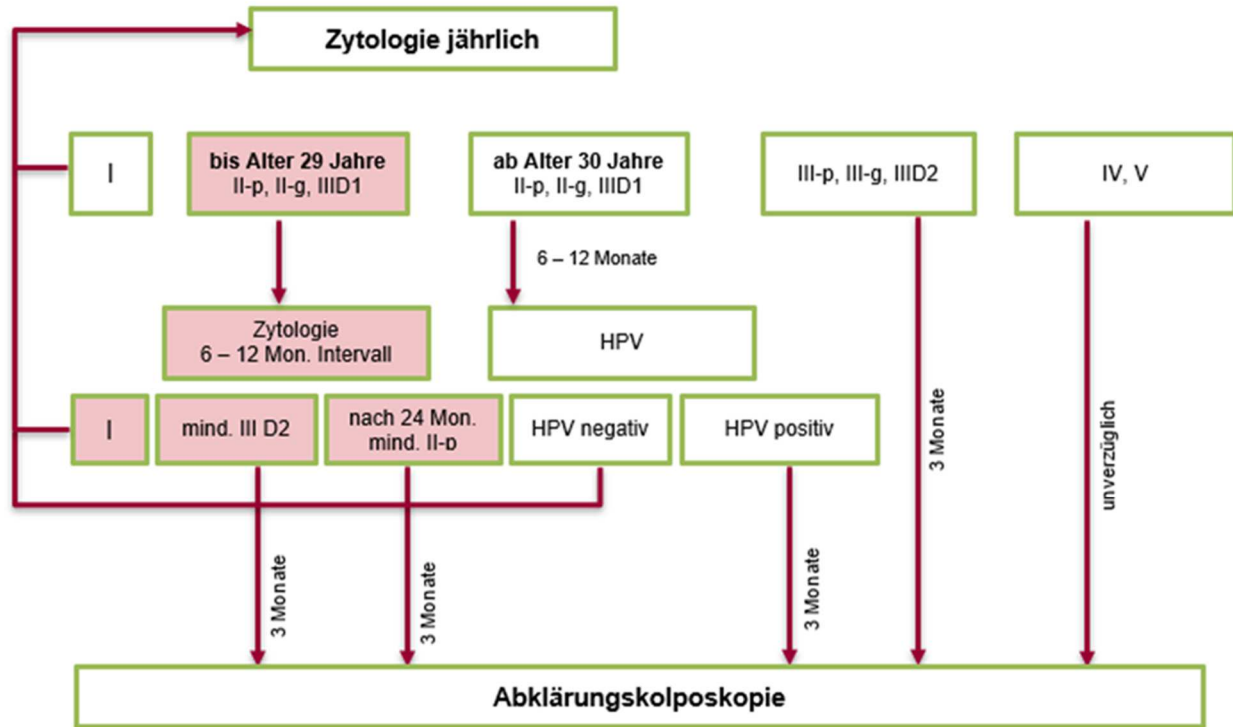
Zytologie jährlich

I

bis Alter 29 Jahre
II-p, II-g, IIID1

ab Alter 30 Jahre
II-p, II-g, IIID1

III-p, III-g, IIID2

IV, V

6 – 12 Monate

Zytologie
6 – 12 Mon. Intervall

HPV

I

mind. III D2

nach 24 Mon.
mind. II-p

HPV negativ

HPV positiv

3 Monate

unverzüglich

3 Monate

3 Monate

3 Monate

Abklärungskolposkopie